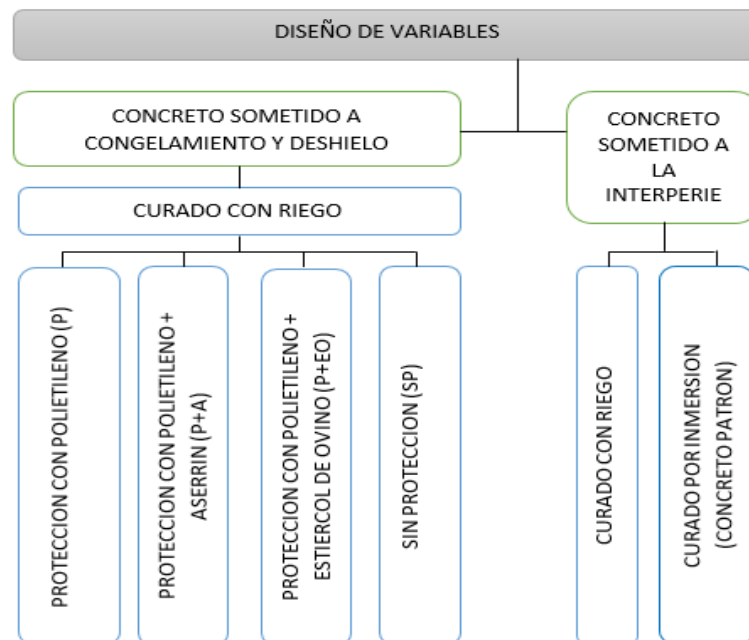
DISEÑO DE VARIABLES

CONCRETO SOMETIDO A CONGELAMIENTO Y DESHIELO

CONCRETO SOMETIDO A LA INTERPERIE

CURADO CON RIEGO

PROTECCION CON POLIETILENO (P)

PROTECCION CON POLIETILENO + ASERRIN (P+A)

PROTECCION CON POLIETILENO + ESTIERCOL DE OVINO (P+EO)

SIN PROTECCION (SP)

CURADO CON RIEGO

CURADO POR INMERSION (CONCRETO PATRON)